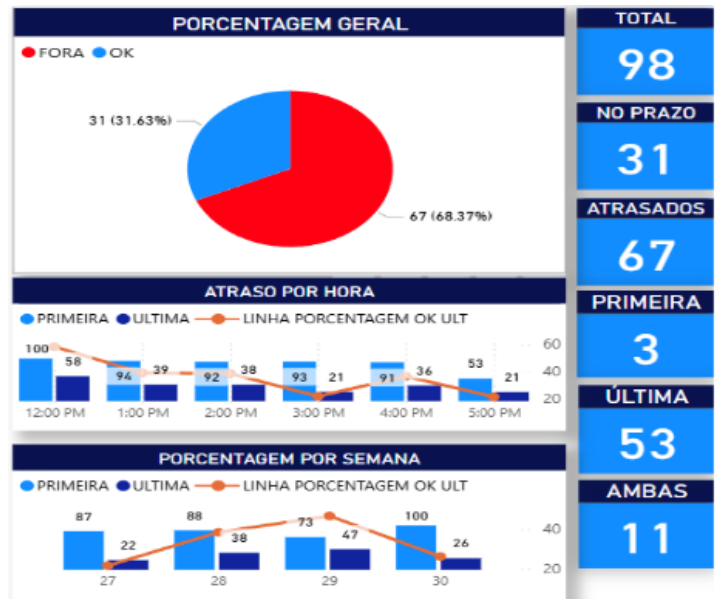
PORCENTAGEM GERAL

FORA OK

31 (31.63%)

67 (68.37%)

TOTAL
98

NO PRAZO
31

ATRASADOS
67

PRIMEIRA
3

ÚLTIMA
53

AMBAS
11

ATRASO POR HORA

PRIMEIRA ULTIMA LINHA PORCENTAGEM OK ULT

100 58 94 39 92 38 93 21 91 36 53 21

60
40
20

12:00 PM 1:00 PM 2:00 PM 3:00 PM 4:00 PM 5:00 PM

PORCENTAGEM POR SEMANA

PRIMEIRA ULTIMA LINHA PORCENTAGEM OK ULT

87 22 88 38 73 47 100 26

40
20

27 28 29 30